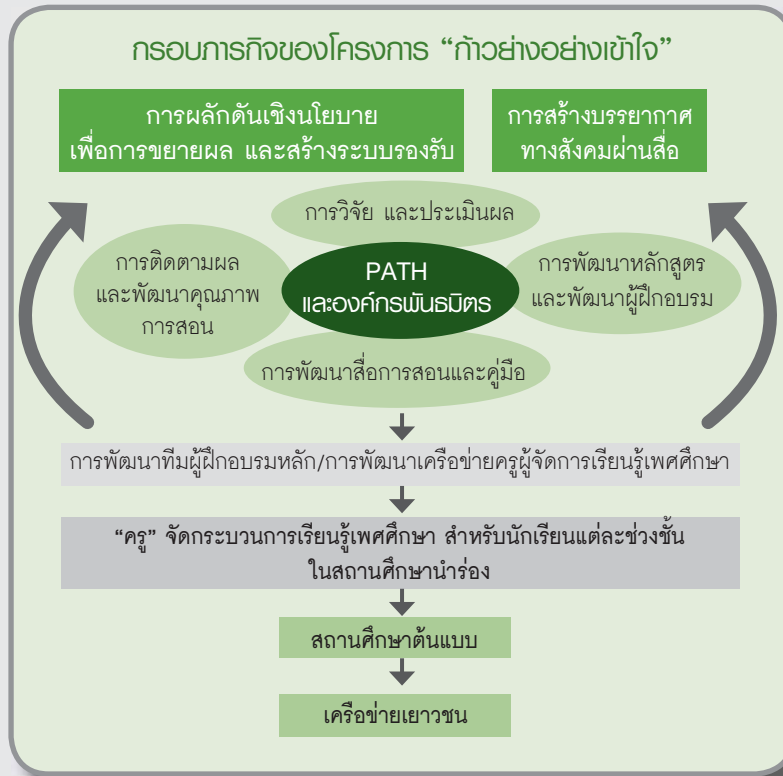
กรอบภารกิจของโครงการ "ก้าวย่างอย่างเข้าใจ"

การผลักดันเชิงนโยบาย เพื่อการขยายผล และสร้างระบบรองรับ

การสร้างบรรยากาศ ทางสังคมผ่านสื่อ

การวิจัย และประเมินผล

การติดตามผล และพัฒนาคุณภาพ การสอน

PATH และองค์กรพันธมิตร

การพัฒนาหลักสูตร และพัฒนาผู้ฝึกอบรม

การพัฒนาสื่อการสอนและคู่มือ

การพัฒนาทีมผู้ฝึกอบรมหลัก/การพัฒนาเครือข่ายครูผู้จัดการเรียนรู้เพศศึกษา

"ครู" จัดกระบวนการเรียนรู้เพศศึกษา สำหรับนักเรียนแต่ละช่วงชั้น ในสถานศึกษานำร่อง

สถานศึกษาต้นแบบ

เครือข่ายเยาวชน